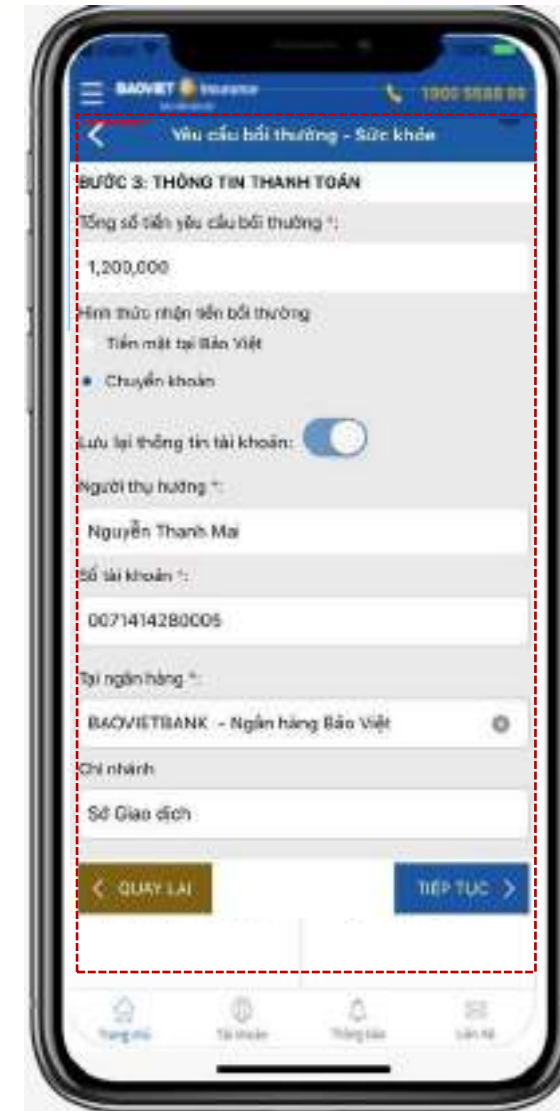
BAOVIET Insurance
1900 558899

Yêu cầu bồi thường - Sức khỏe

BƯỚC 3: THÔNG TIN THANH TOÁN

Tổng số tiền yêu cầu bồi thường *:

1,200,000

Hình thức nhận tiền bồi thường

Tiền mặt tại Bảo Việt

Chuyển khoản

Lưu lại thông tin tài khoản:

Người thụ hưởng *:

Nguyễn Thanh Mai

Số tài khoản *:

0071414280005

Tại ngân hàng *:

BAOVIETBANK - Ngân hàng Bảo Việt

Chi nhánh

Sở Giao dịch

QUAY LẠI

TIẾP TỤC

Trang chủ

Tài khoản

Thông báo

Liên hệ